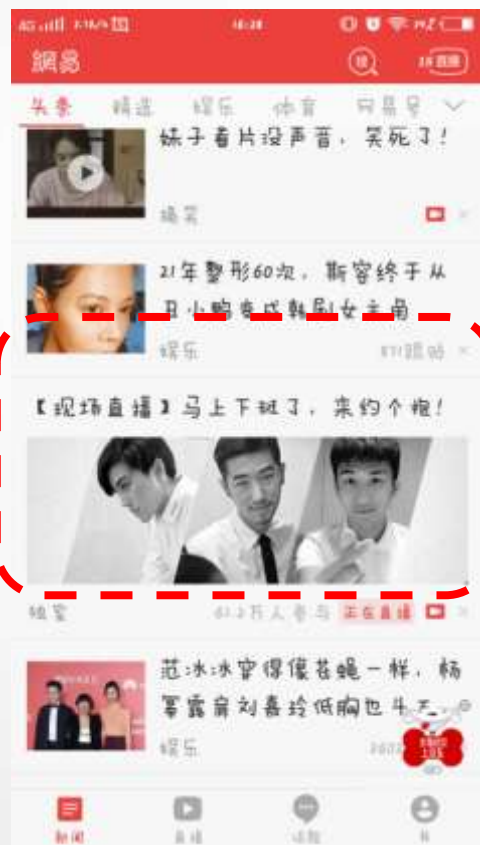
4G .ıll 3.1K/s 18:28 ⏰ 📶 22

網易 18 跟帖

头条 精选 娱乐 体育 网易号

妹子看片没声音，笑死了！

搞笑

21年整形60次，斯密终于从丑小鸭变成韩剧女主角

娱乐 871跟帖

【现场直播】马上下班了，来约个炮！

娘室 61.3万人参与 正在直播

范冰冰穿得像苍蝇一样，杨幂露肩刘嘉玲低胸也斗不

娱乐 2602

新闻 直播 话题 我